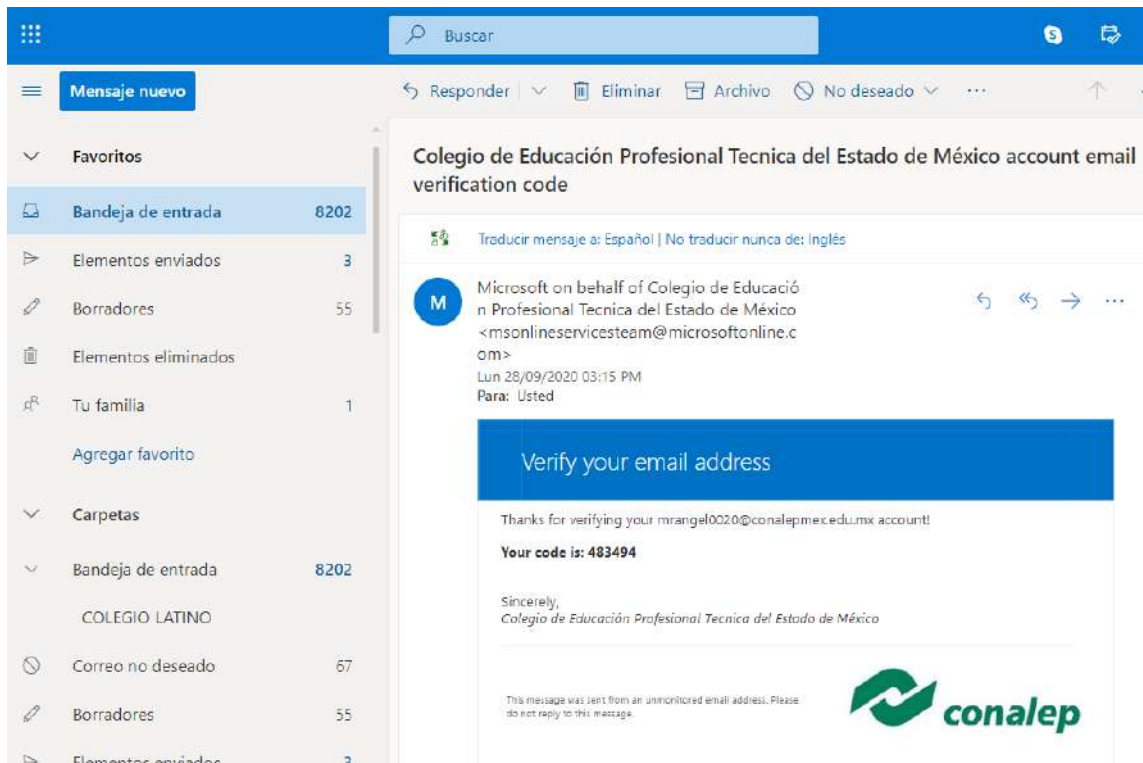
Buscar

Mensaje nuevo

Responder | Eliminar Archivo No deseado ···

Favoritos

Bandeja de entrada 8202

Elementos enviados 3

Borradores 55

Elementos eliminados

Tu familia 1

Agregar favorito

Carpetas

Bandeja de entrada 8202

COLEGIO LATINO

Correo no deseado 67

Borradores 55

Elementos enviados 3

Colegio de Educación Profesional Tecnica del Estado de México account email verification code

Traducir mensaje a: Español | No traducir nunca de: Inglés

M

Microsoft on behalf of Colegio de Educación Profesional Tecnica del Estado de México <msonlineservicesteam@microsoftonline.com>

Lun 28/09/2020 03:15 PM

Para: Usted

Verify your email address

Thanks for verifying your mrangel0020@conalepmex.edu.mx account!

Your code is: 483494

Sincerely,
Colegio de Educación Profesional Tecnica del Estado de México

This message was sent from an unmonitored email address. Please do not reply to this message.

conalep